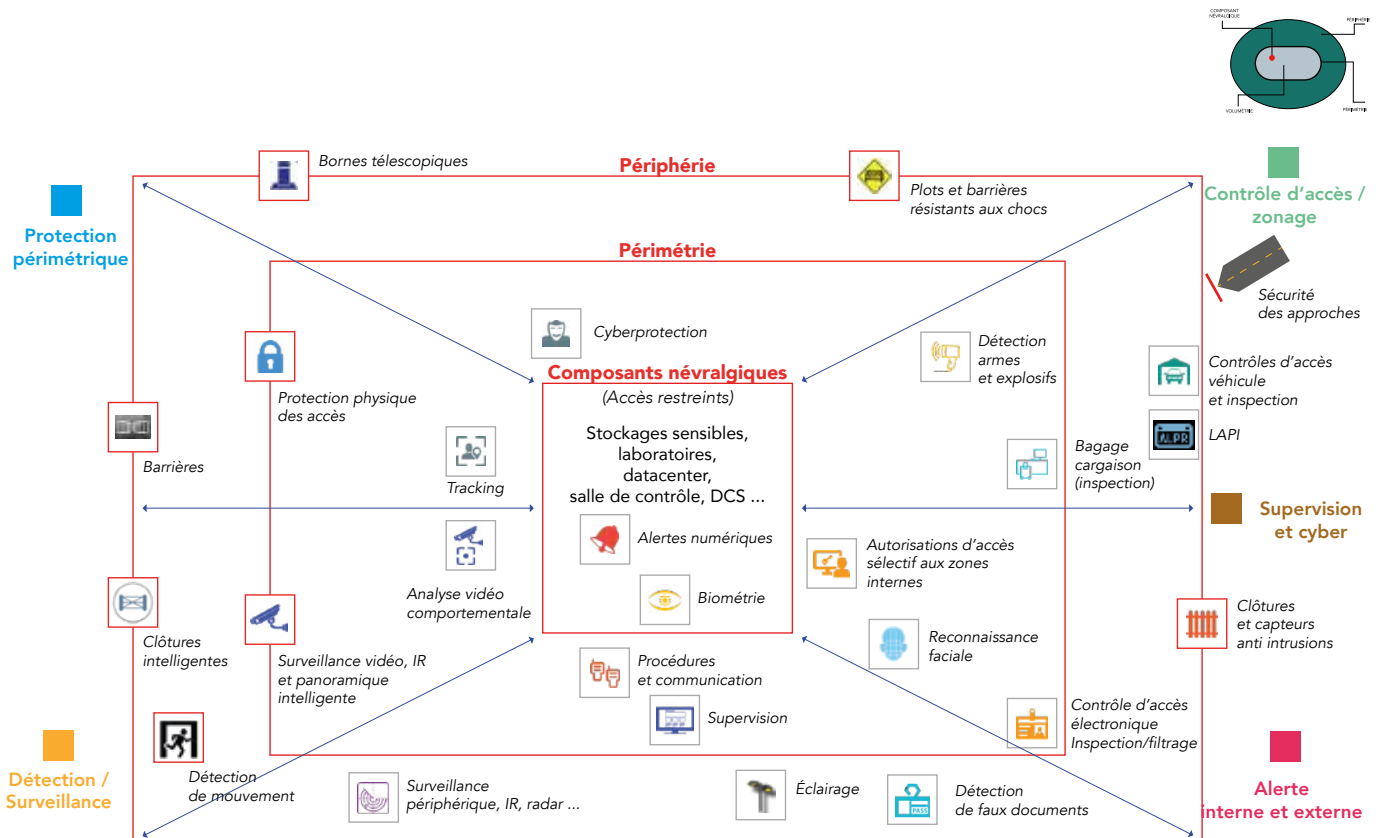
COMPOSANT NÉVRALGIQUE

PÉRIPHÉRIE

VOLUMÉTRIE

PÉRIMÉTRIE

Bornes télescopiques

Périphérie

Plots et barrières résistants aux chocs

Protection périmétrique

Contrôle d'accès / zonage

Périmétrie

Sécurité des approches

Cyberprotection

Détection armes et explosifs

Protection physique des accès

Composants névralgiques

(Accès restreints)

Contrôles d'accès véhicule et inspection

LAPI

Barrières

Tracking

Stockages sensibles, laboratoires, datacenter, salle de contrôle, DCS ...

Bagage cargaison (inspection)

Supervision et cyber

Alertes numériques

Autorisations d'accès sélectif aux zones internes

Analyse vidéo comportementale

Biométrie

Clôtures et capteurs anti intrusions

Clôtures intelligentes

Surveillance vidéo, IR et panoramique intelligente

Reconnaissance faciale

Procédures et communication

Contrôle d'accès électronique Inspection/filtrage

Supervision

Détection / Surveillance

Détection de mouvement

Alerte interne et externe

Surveillance périphérique, IR, radar ...

Éclairage

Détection de faux documents

PASS